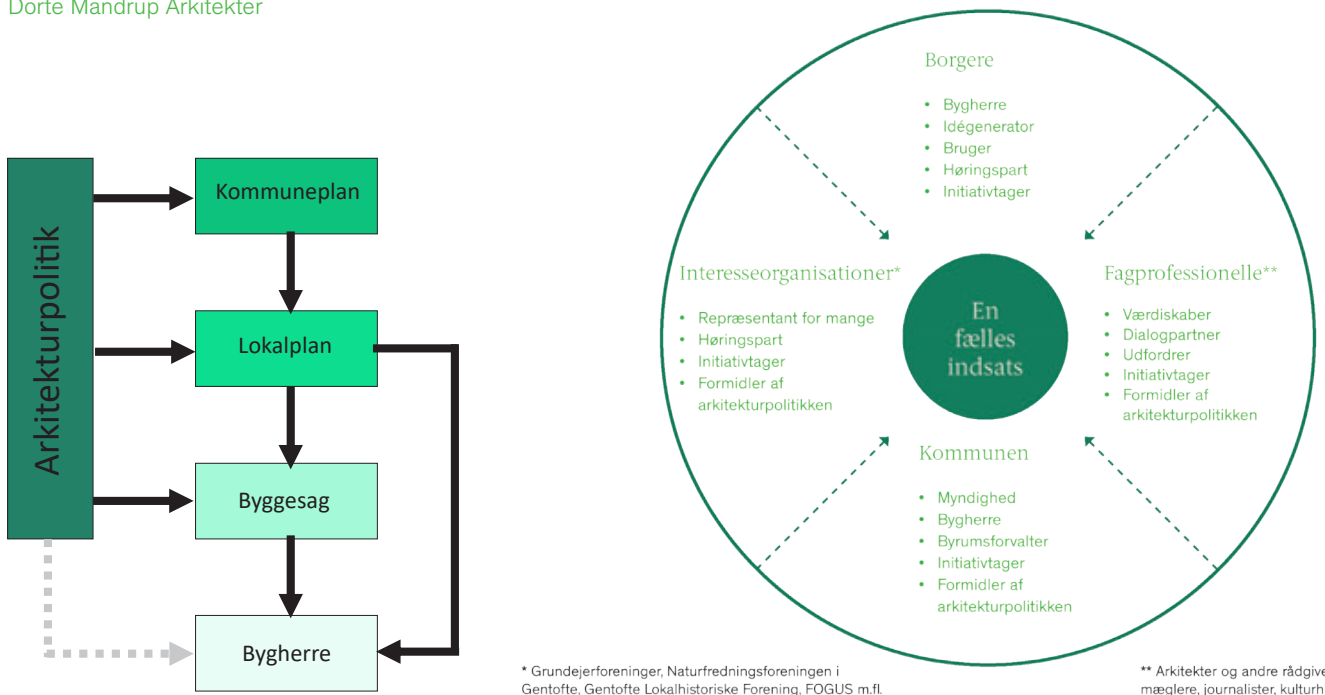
Dorte Mandrup Arkitekter

Arkitekturpolitik

Kommuneplan

Lokalplan

Byggesag

Bygherre

Borgere

- Bygherre
- Idégenerator
- Bruger
- Høringspart
- Initiativtager

Interesseorganisationer*

- Repræsentant for mange
- Høringspart
- Initiativtager
- Formidler af arkitekturpolitikken

En fælles indsats

Fagprofessionelle**

- Værdiskaber
- Dialogpartner
- Udfordrer
- Initiativtager
- Formidler af arkitekturpolitikken

Kommunen

- Myndighed
- Bygherre
- Byrumsforvalter
- Initiativtager
- Formidler af arkitekturpolitikken

* Grundejerforeninger, Naturfredningsforeningen i Gentofte, Gentofte Lokalhistoriske Forening, FOGUS m.fl.

** Arkitekter og andre rådgive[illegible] mæglere, journalister, kulturh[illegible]